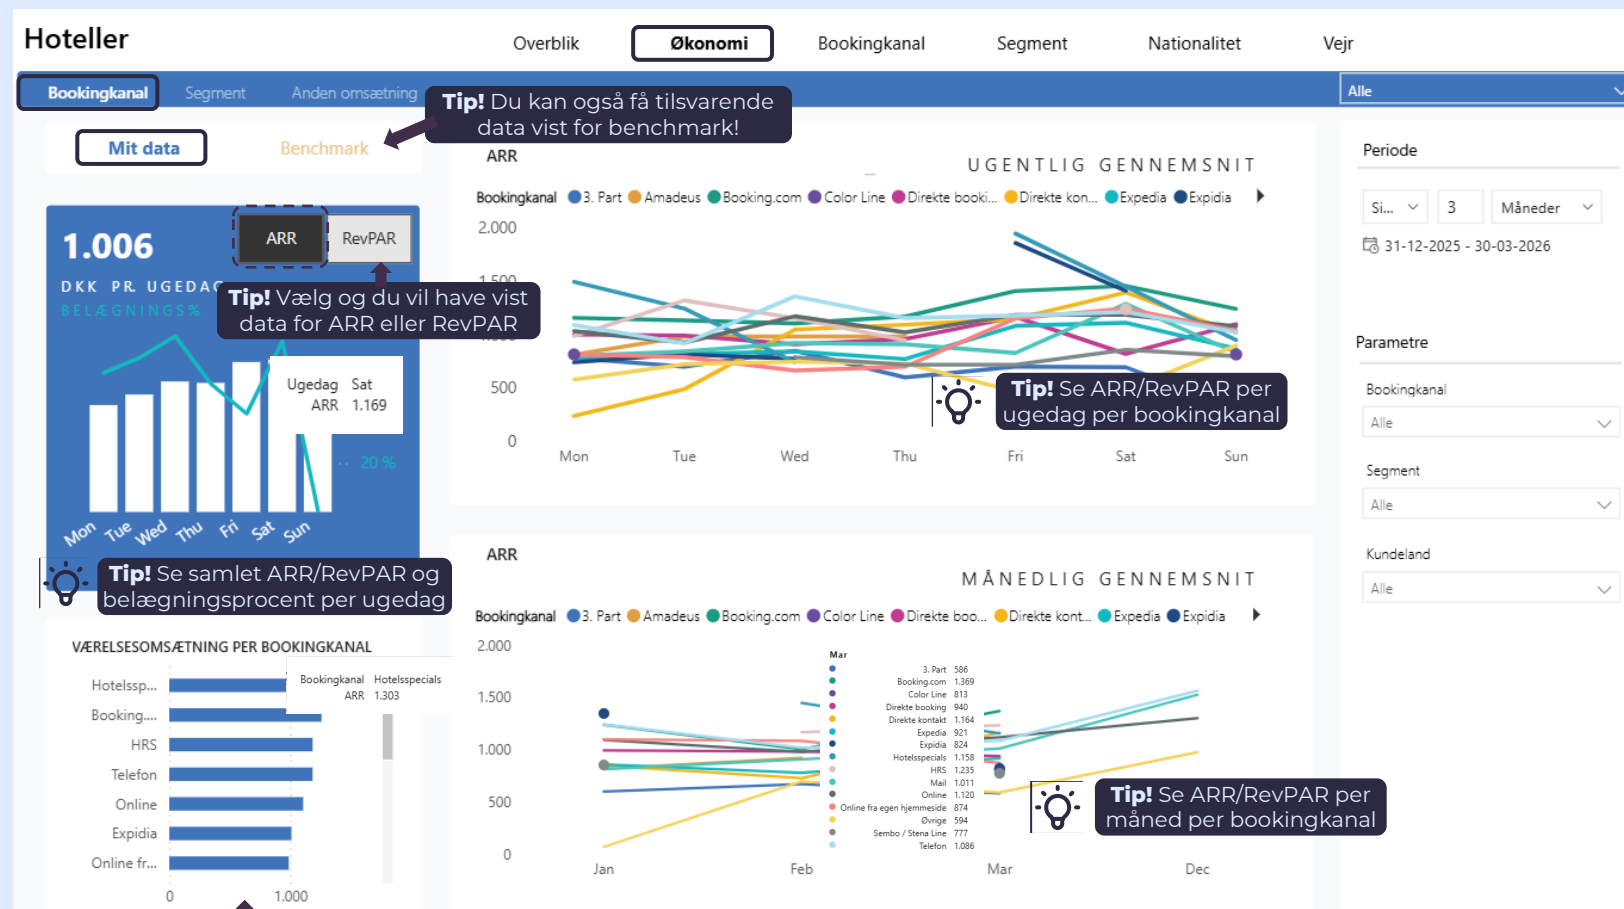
Hoteller

Overblik Økonomi Bookingkanal Segment Nationalitet Vejr

Bookingkanal Segment Anden omsætning

Tip! Du kan også få tilsvarende data vist for benchmark!

Alle

Mit data Benchmark

1.006
DKK PR. UGEDAG
BELÆGNINGS%

ARR RevPAR

Tip! Vælg og du vil have vist data for ARR eller RevPAR

Ugedag Sat
ARR 1.169

20 %

Mon Tue Wed Thu Fri Sat Sun

Tip! Se samlet ARR/RevPAR og belægningsprocent per ugedag

ARR
UGENTLIG GENNEMSNIT
Bookingkanal 3. Part Amadeus Booking.com Color Line Direkte booki... Direkte kon... Expedia Expidia
2.000
1.500
500
0
Mon Tue Wed Thu Fri Sat Sun

Tip! Se ARR/RevPAR per ugedag per bookingkanal

Periode
Si... 3 Måneder
31-12-2025 - 30-03-2026

Parametre
Bookingkanal
Alle
Segment
Alle
Kundeland
Alle

ARR
MÅNEDLIG GENNEMSNIT
Bookingkanal 3. Part Amadeus Booking.com Color Line Direkte boo... Direkte kont... Expedia Expidia
2.000
1.500
1.000
500
0
Jan Feb Mar Dec

Mar
3. Part 586
Booking.com 1.369
Color Line 813
Direkte booking 940
Direkte kontakt 1.164
Expedia 921
Expidia 824
Hotelsspecials 1.158
HRS 1.235
Mail 1.011
Online 1.120
Online fra egen hjemmeside 874
Øvrige 594
Sembo / Stena Line 777
Telefon 1.086

Tip! Se ARR/RevPAR per måned per bookingkanal

VÆRELSESOMSÆTNING PER BOOKINGKANAL
Hotelssp...
Booking....
HRS
Telefon
Online
Expidia
Online fr...
0 1.000

Bookingkanal Hotelsspecials
ARR 1.303